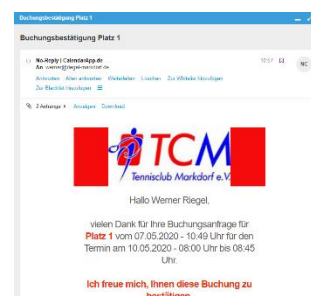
Buchungsbestätigung Platz 1

Buchungsbestätigung Platz 1

No-Reply | CalendarApp.de
An: werner@riegel-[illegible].de
10:57
NC
Antworten Allen antworten Weiterleiten Löschen Zur Wiedervorlage hinzufügen
Zur Blacklist hinzufügen

2 Anhänge Anzeigen Download

TCM
Tennisclub Markdorf e.V.

Hallo Werner Riegel,

vielen Dank für Ihre Buchungsanfrage für Platz 1 vom 07.05.2020 - 10:49 Uhr für den Termin am 10.05.2020 - 08:00 Uhr bis 08:45 Uhr.

Ich freue mich, Ihnen diese Buchung zu bestätigen.